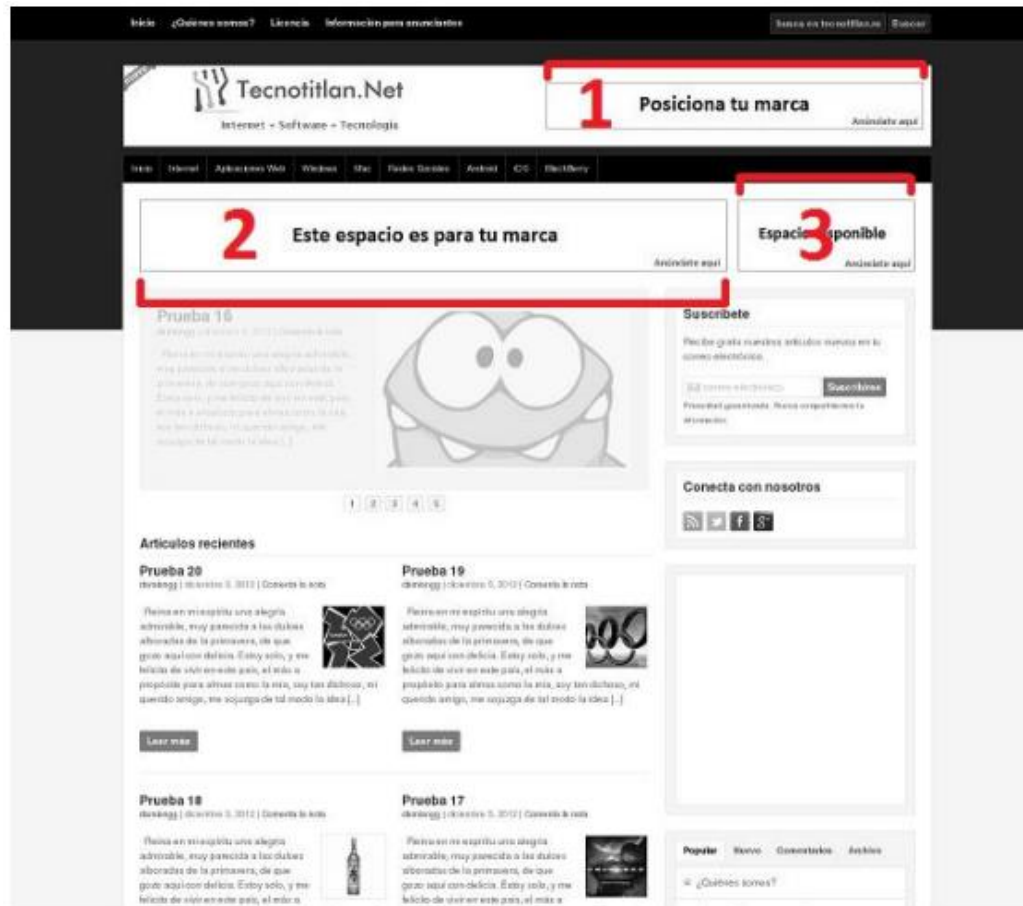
Inicio ¿Quiénes somos? Licencia Información para anunciantes

Buscar en tecnotitlan.net Buscar

Tecnotitlan.Net

Internet • Software • Tecnología

1

Posiciona tu marca

Anúnciate aquí

Inicio Internet Aplicaciones Web Windows Mac Redes Sociales Android iOS BlackBerry

2

Este espacio es para tu marca

Anúnciate aquí

Espacio 3 disponible

Anúnciate aquí

Prueba 16

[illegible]

Suscríbete

Recibe gratis nuestros artículos nuevos en tu correo electrónico.

Tu correo electrónico Suscribirse

Privacidad garantizada. Nunca compartiremos tu información.

1 2 3 4 5

Conecta con nosotros

Artículos recientes

Prueba 20

diseñogg | diciembre 5, 2012 | Comenta la nota

Reina en mi espíritu una alegría admirable, muy parecida a las dulces alboradas de la primavera, de que gozo aquí con delicia. Estoy solo, y me felicito de vivir en este país, el más a propósito para almas como la mía, soy tan dichoso, mi querido amigo, me sojuzga de tal modo la idea [...]

Leer más

Prueba 19

diseñogg | diciembre 5, 2012 | Comenta la nota

Reina en mi espíritu una alegría admirable, muy parecida a las dulces alboradas de la primavera, de que gozo aquí con delicia. Estoy solo, y me felicito de vivir en este país, el más a propósito para almas como la mía, soy tan dichoso, mi querido amigo, me sojuzga de tal modo la idea [...]

Leer más

Prueba 18

diseñogg | diciembre 5, 2012 | Comenta la nota

Reina en mi espíritu una alegría admirable, muy parecida a las dulces alboradas de la primavera, de que gozo aquí con delicia. Estoy solo, y me felicito de vivir en este país, el más a

Prueba 17

diseñogg | diciembre 5, 2012 | Comenta la nota

Reina en mi espíritu una alegría admirable, muy parecida a las dulces alboradas de la primavera, de que gozo aquí con delicia. Estoy solo, y me felicito de vivir en este país, el más a

Popular Nuevo Comentarios Archivo

¿Quiénes somos?